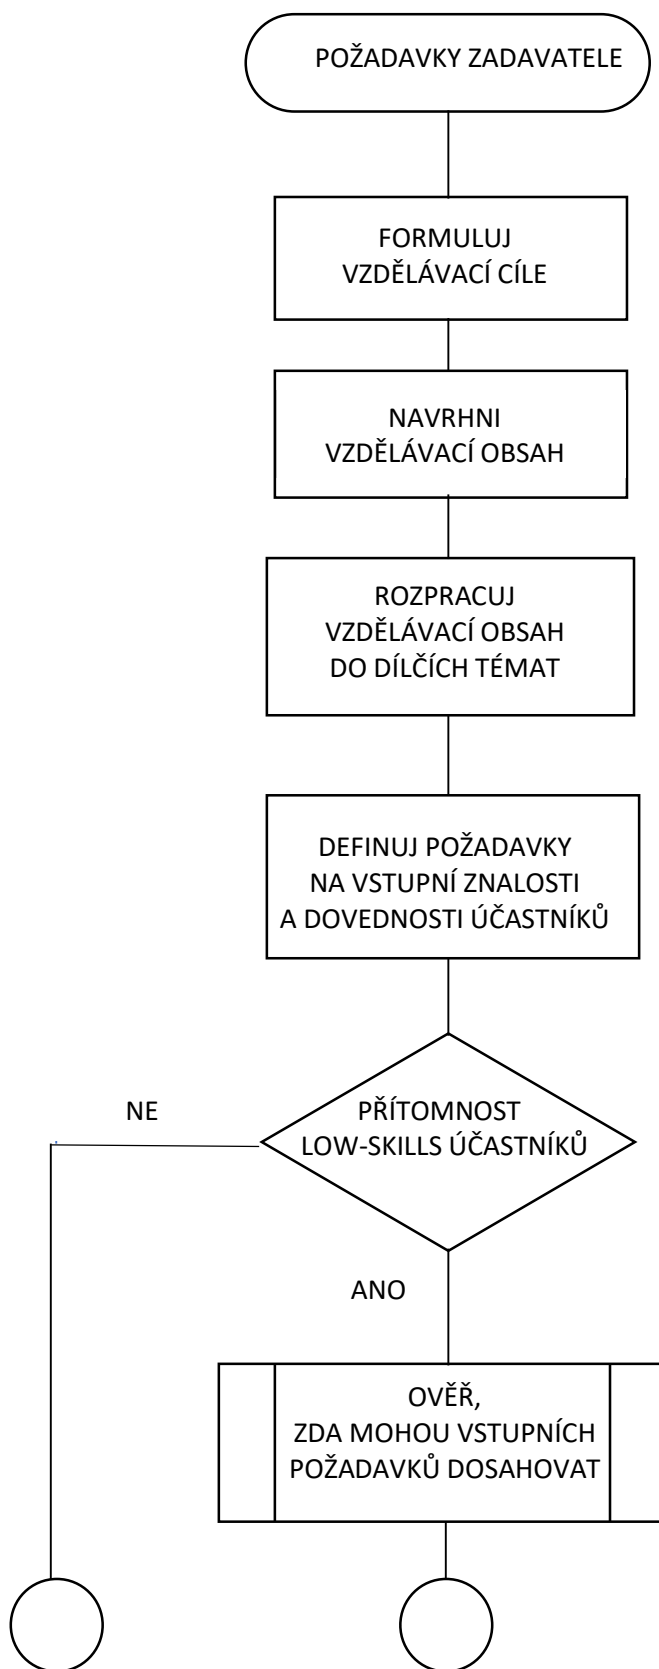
POŽADAVKY ZADAVATELE

FORMULUJ VZDĚLÁVACÍ CÍLE

NAVRHNI VZDĚLÁVACÍ OBSAH

ROZPRACUJ VZDĚLÁVACÍ OBSAH DO DÍLČÍCH TÉMAT

DEFINUJ POŽADAVKY NA VSTUPNÍ ZNALOSTI A DOVEDNOSTI ÚČASTNÍKŮ

NE

PŘÍTOMNOST LOW-SKILLS ÚČASTNÍKŮ

ANO

OVĚŘ, ZDA MOHOU VSTUPNÍCH POŽADAVKŮ DOSAHOVAT